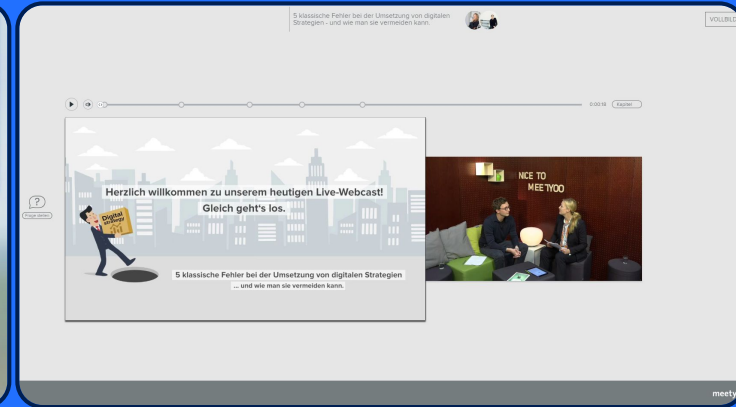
5 klassische Fehler bei der Umsetzung von digitalen Strategien - und wie man sie vermeiden kann.

VOLLBILD

0:00:18 Kapitel

Fragen stellen

Herzlich willkommen zu unserem heutigen Live-Webcast!

Gleich geht's los.

Digital Strategy

5 klassische Fehler bei der Umsetzung von digitalen Strategien

... und wie man sie vermeiden kann.

NICE TO MEETYOO

meety